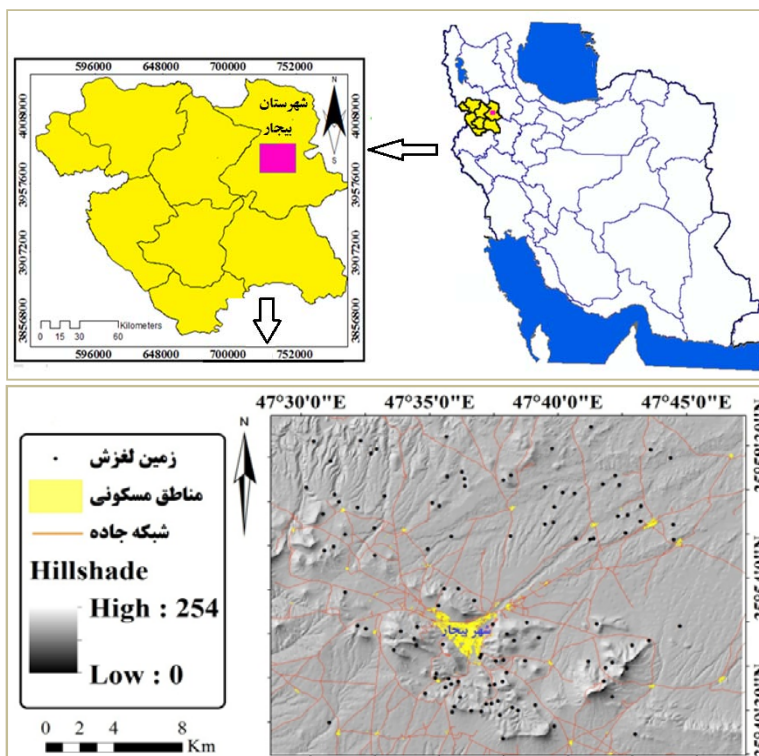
596000 648000 700000 752000

4008000
3957600
3907200
3856800

4008000
3957600
3907200
3856800

شهرستان
بیجار

N
S

0 15 30 60 Kilometers

596000 648000 700000 752000

47°30'0"E 47°35'0"E 47°40'0"E 47°45'0"E

N

زمین لغزش
مناطق مسکونی
شبکه جاده

Hillshade
High : 254
Low : 0

0 2 4 8 Km

شهر بیجار

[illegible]